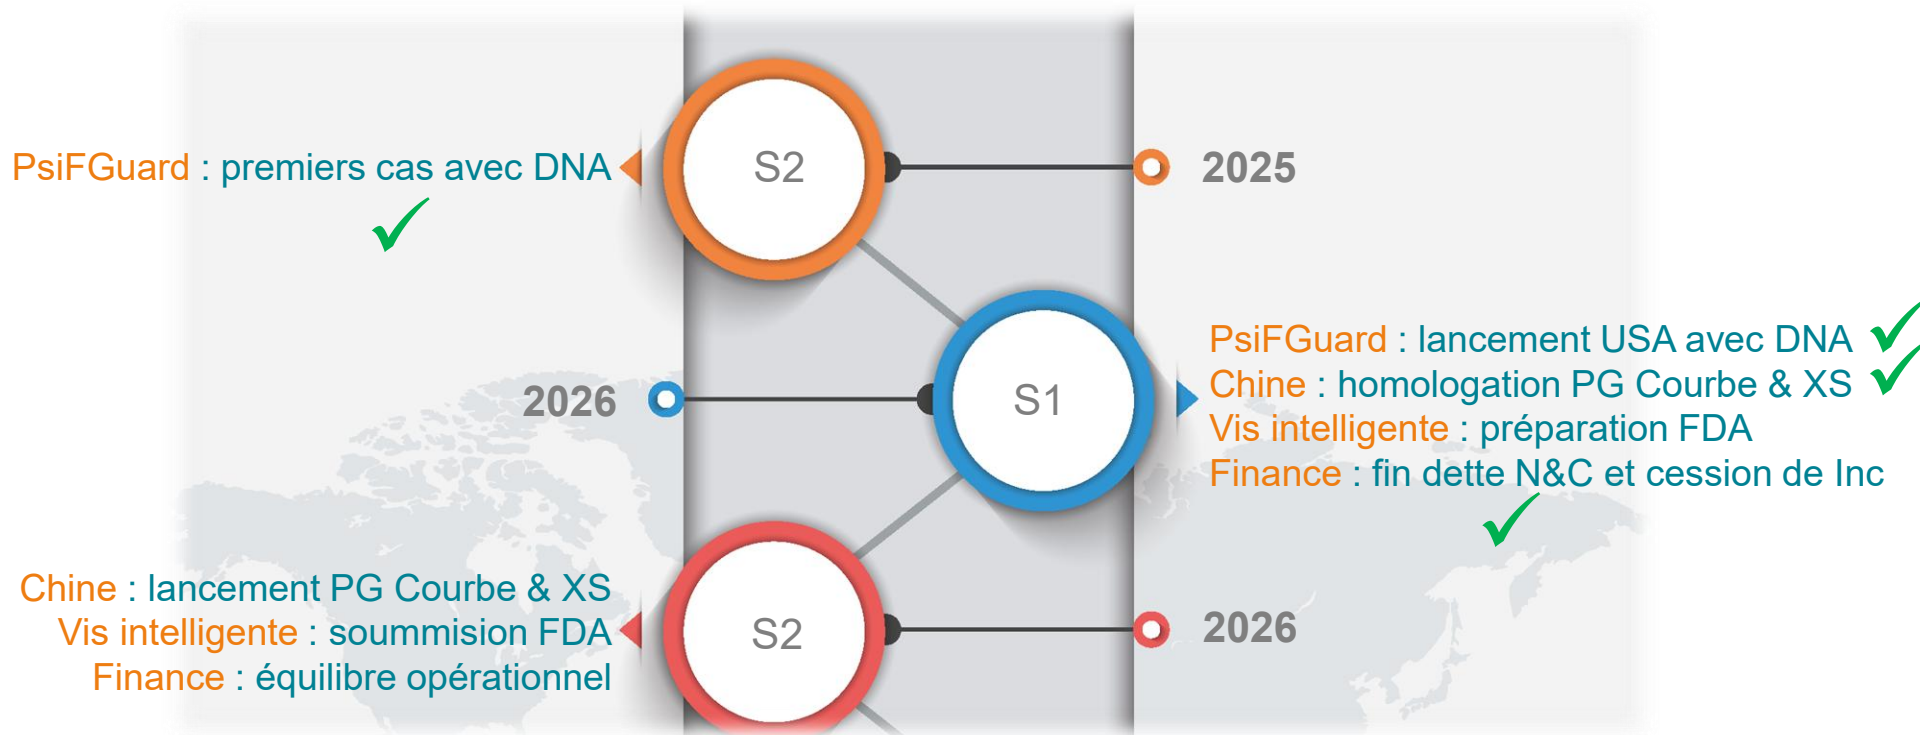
PsiFGuard : premiers cas avec DNA

S2

2025

2026

S1

PsiFGuard : lancement USA avec DNA
Chine : homologation PG Courbe & XS
Vis intelligente : préparation FDA
Finance : fin dette N&C et cession de Inc

Chine : lancement PG Courbe & XS
Vis intelligente : soummision FDA
Finance : équilibre opérationnel

S2

2026